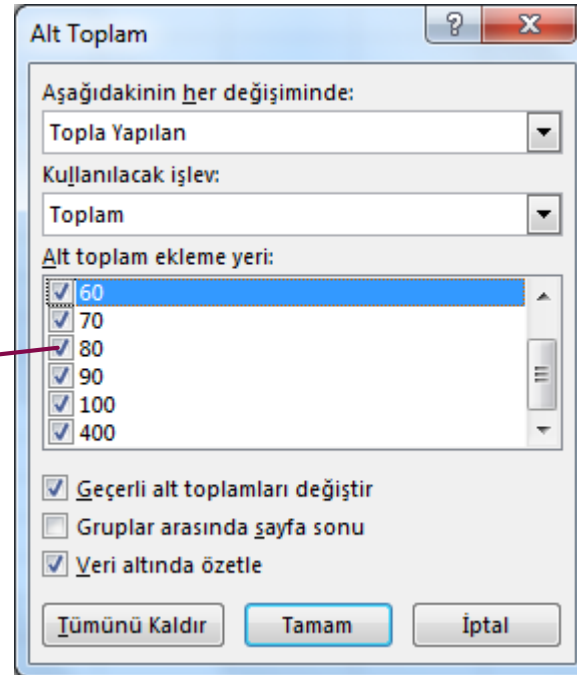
Alt Toplam

?

X

Aşağıdakinin her değişiminde:

Topla Yapılan

Kullanılacak işlev:

Toplam

Alt toplam ekleme yeri:

60
70
80
90
100
400

Geçerli alt toplamları değiştir

Gruplar arasında sayfa sonu

Veri altında özetle

Tümünü Kaldır

Tamam

İptal